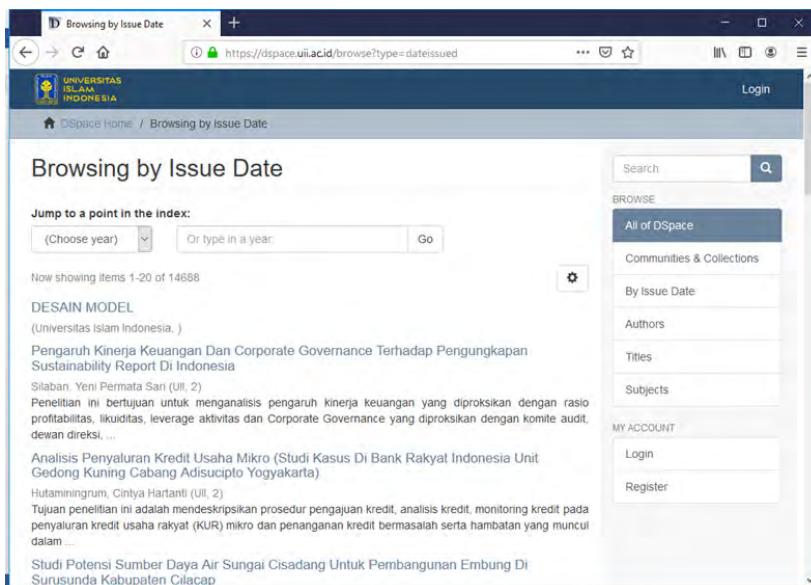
D Browsing by Issue Date ×
+
https://dspace.uii.ac.id/browse?type=dateissued
UNIVERSITAS ISLAM INDONESIA
Login
DSpace Home / Browsing by Issue Date

Browsing by Issue Date

Jump to a point in the index:
(Choose year)
Or type in a year:
Go

Now showing items 1-20 of 14688

DESAIN MODEL
(Universitas Islam Indonesia, )

Pengaruh Kinerja Keuangan Dan Corporate Governance Terhadap Pengungkapan Sustainability Report Di Indonesia
Silaban, Yeni Permata Sari (UII, 2)
Penelitian ini bertujuan untuk menganalisis pengaruh kinerja keuangan yang diproksikan dengan rasio profitabilitas, likuiditas, leverage aktivitas dan Corporate Governance yang diproksikan dengan komite audit, dewan direksi, ...

Analisis Penyaluran Kredit Usaha Mikro (Studi Kasus Di Bank Rakyat Indonesia Unit Gedong Kuning Cabang Adisucipto Yogyakarta)
Hutaminingrum, Cintya Hartanti (UII, 2)
Tujuan penelitian ini adalah mendeskripsikan prosedur pengajuan kredit, analisis kredit, monitoring kredit pada penyaluran kredit usaha rakyat (KUR) mikro dan penanganan kredit bermasalah serta hambatan yang muncul dalam ...

Studi Potensi Sumber Daya Air Sungai Cisadang Untuk Pembangunan Embung Di Surusunda Kabupaten Cilacap

Search
BROWSE
All of DSpace
Communities & Collections
By Issue Date
Authors
Titles
Subjects
MY ACCOUNT
Login
Register